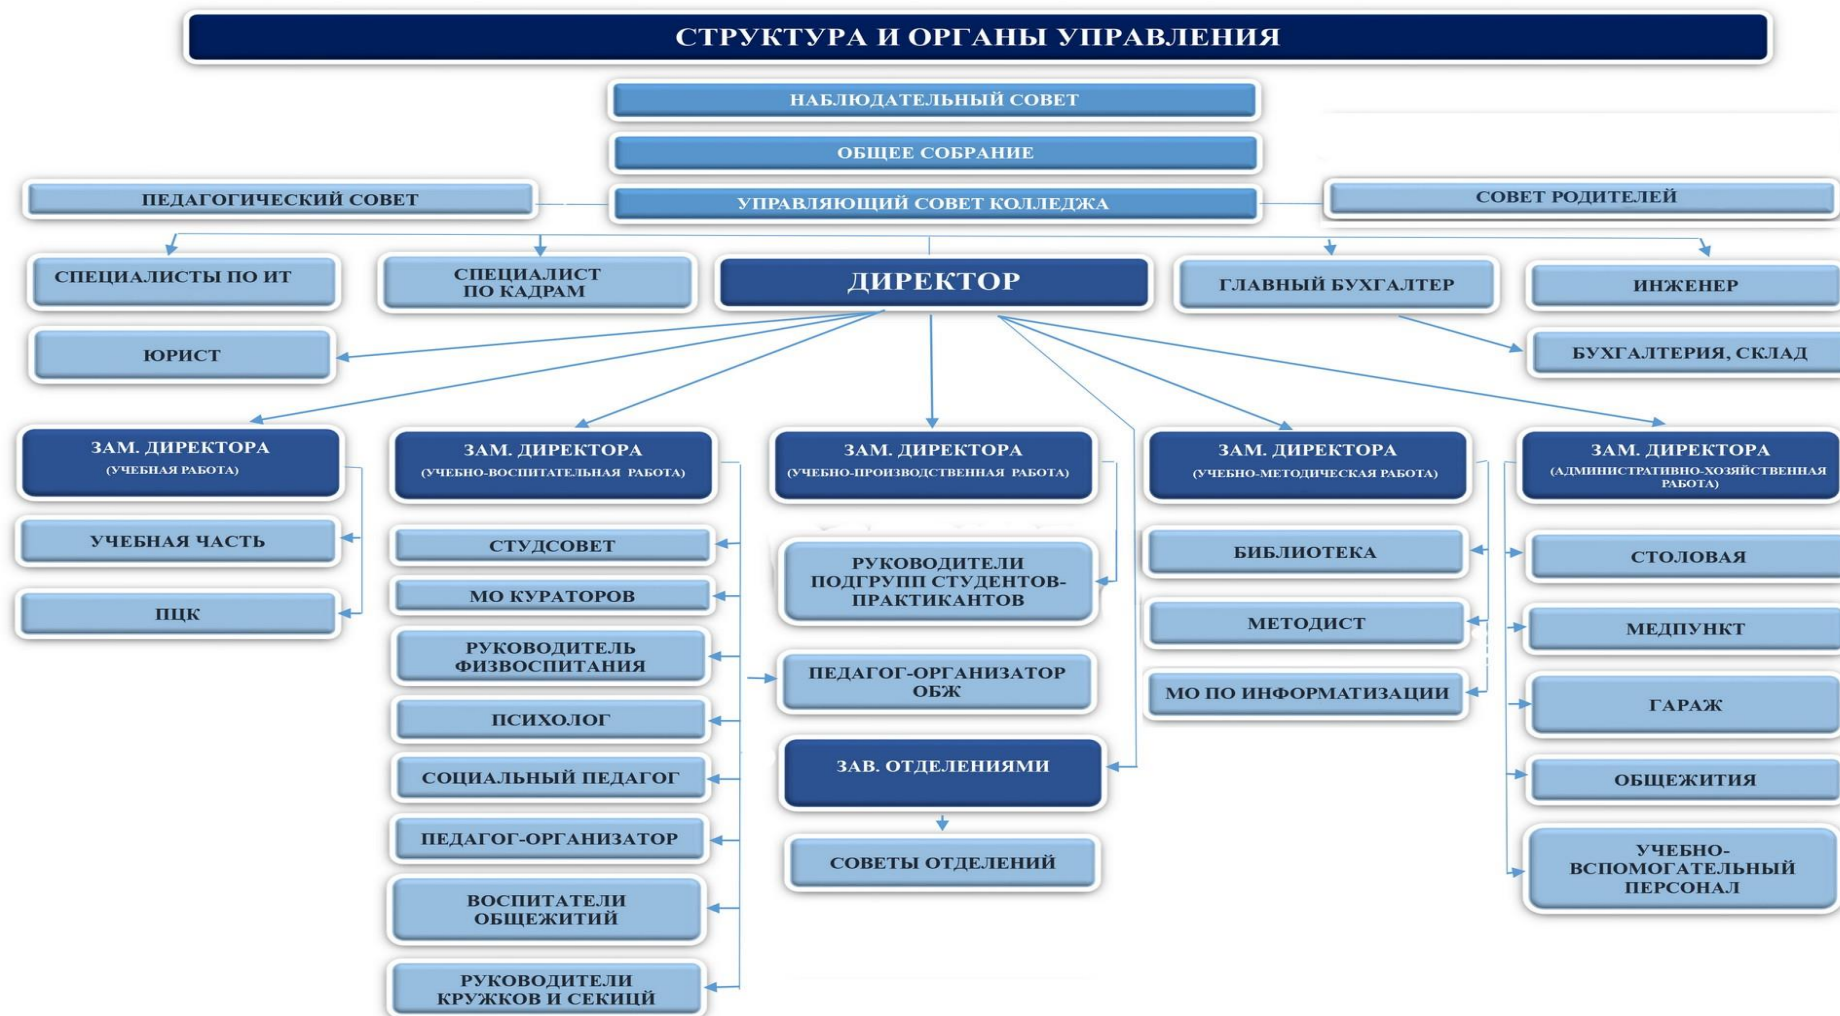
СТРУКТУРА И ОРГАНЫ УПРАВЛЕНИЯ

НАБЛЮДАТЕЛЬНЫЙ СОВЕТ

ОБЩЕЕ СОБРАНИЕ

ПЕДАГОГИЧЕСКИЙ СОВЕТ

УПРАВЛЯЮЩИЙ СОВЕТ КОЛЛЕДЖА

СОВЕТ РОДИТЕЛЕЙ

СПЕЦИАЛИСТЫ ПО ИТ

СПЕЦИАЛИСТ ПО КАДРАМ

ДИРЕКТОР

ГЛАВНЫЙ БУХГАЛТЕР

ИНЖЕНЕР

ЮРИСТ

БУХГАЛТЕРИЯ, СКЛАД

ЗАМ. ДИРЕКТОРА (УЧЕБНАЯ РАБОТА)

ЗАМ. ДИРЕКТОРА (УЧЕБНО-ВОСПИТАТЕЛЬНАЯ РАБОТА)

ЗАМ. ДИРЕКТОРА (УЧЕБНО-ПРОИЗВОДСТВЕННАЯ РАБОТА)

ЗАМ. ДИРЕКТОРА (УЧЕБНО-МЕТОДИЧЕСКАЯ РАБОТА)

ЗАМ. ДИРЕКТОРА (АДМИНИСТРАТИВНО-ХОЗЯЙСТВЕННАЯ РАБОТА)

УЧЕБНАЯ ЧАСТЬ

ПЦК

СТУДСОВЕТ

МО КУРАТОРОВ

РУКОВОДИТЕЛЬ ФИЗВОСПИТАНИЯ

ПСИХОЛОГ

СОЦИАЛЬНЫЙ ПЕДАГОГ

ПЕДАГОГ-ОРГАНИЗАТОР

ВОСПИТАТЕЛИ ОБЩЕЖИТИЙ

РУКОВОДИТЕЛИ КРУЖКОВ И СЕКИЦЙ

РУКОВОДИТЕЛИ ПОДГРУПП СТУДЕНТОВ-ПРАКТИКАНТОВ

ПЕДАГОГ-ОРГАНИЗАТОР ОБЖ

ЗАВ. ОТДЕЛЕНИЯМИ

СОВЕТЫ ОТДЕЛЕНИЙ

БИБЛИОТЕКА

МЕТОДИСТ

МО ПО ИНФОРМАТИЗАЦИИ

СТОЛОВАЯ

МЕДПУНКТ

ГАРАЖ

ОБЩЕЖИТИЯ

УЧЕБНО-ВСПОМОГАТЕЛЬНЫЙ ПЕРСОНАЛ